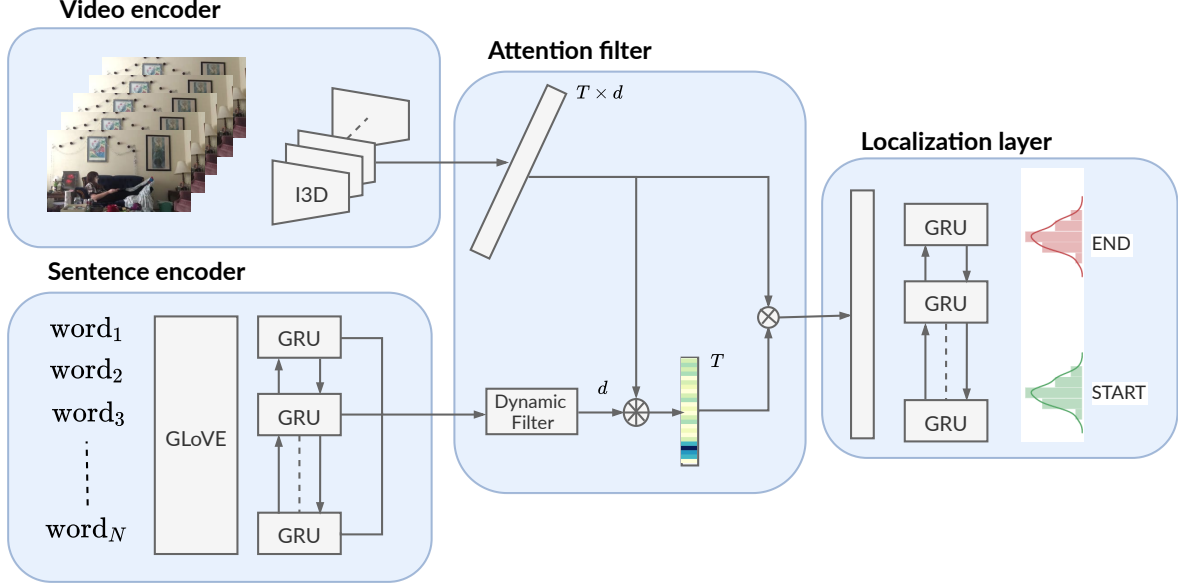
Video encoder

I3D

Attention filter

$T \times d$

Localization layer

GRU

END

GRU

GRU

START

Sentence encoder

$\text{word}_1$
$\text{word}_2$
$\text{word}_3$
$\text{word}_N$

GLoVE

GRU

GRU

GRU

Dynamic Filter

$d$

$T$